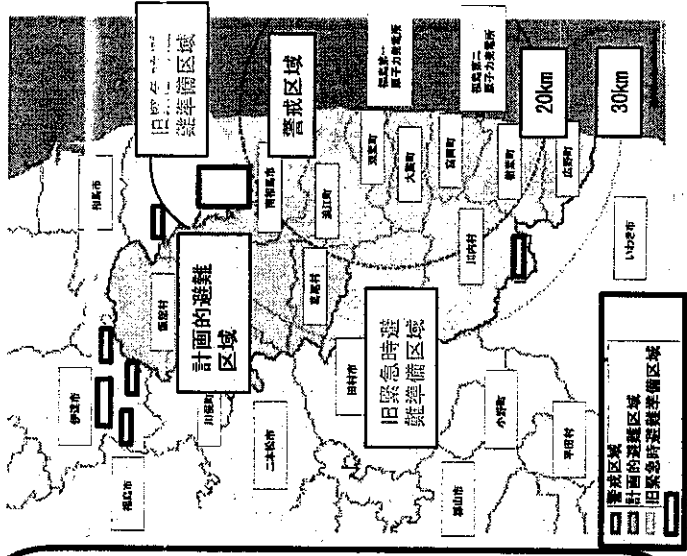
旧 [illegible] 避難指示区域

警戒区域

福島第一原子力発電所

福島第二原子力発電所

20km

30km

相馬市

南相馬市

浪江町

双葉町

大熊町

富岡町

楢葉町

広野町

葛尾村

川内村

いわき市

飯舘村

計画的避難区域

伊達市

川俣町

田村市

旧緊急時避難準備区域

福島市

二本松市

小野町

郡山市

平田村

警戒区域
計画的避難区域
旧緊急時避難準備区域